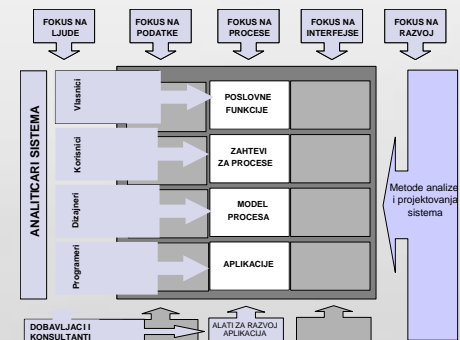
FOKUS NA LJUDE

FOKUS NA PODATKE

FOKUS NA PROCESE

FOKUS NA INTERFEJSE

FOKUS NA RAZVOJ

ANALITICARI SISTEMA

Vlasnici

Korisnici

Dizajneri

Programeri

POSLOVNE FUNKCIJE

ZAHTEVI ZA PROCESE

MODEL PROCESA

APLIKACIJE

Metode analize i projektovanja sistema

DOBAVLJACI I KONSULTANTI

ALATI ZA RAZVOJ APLIKACIJA